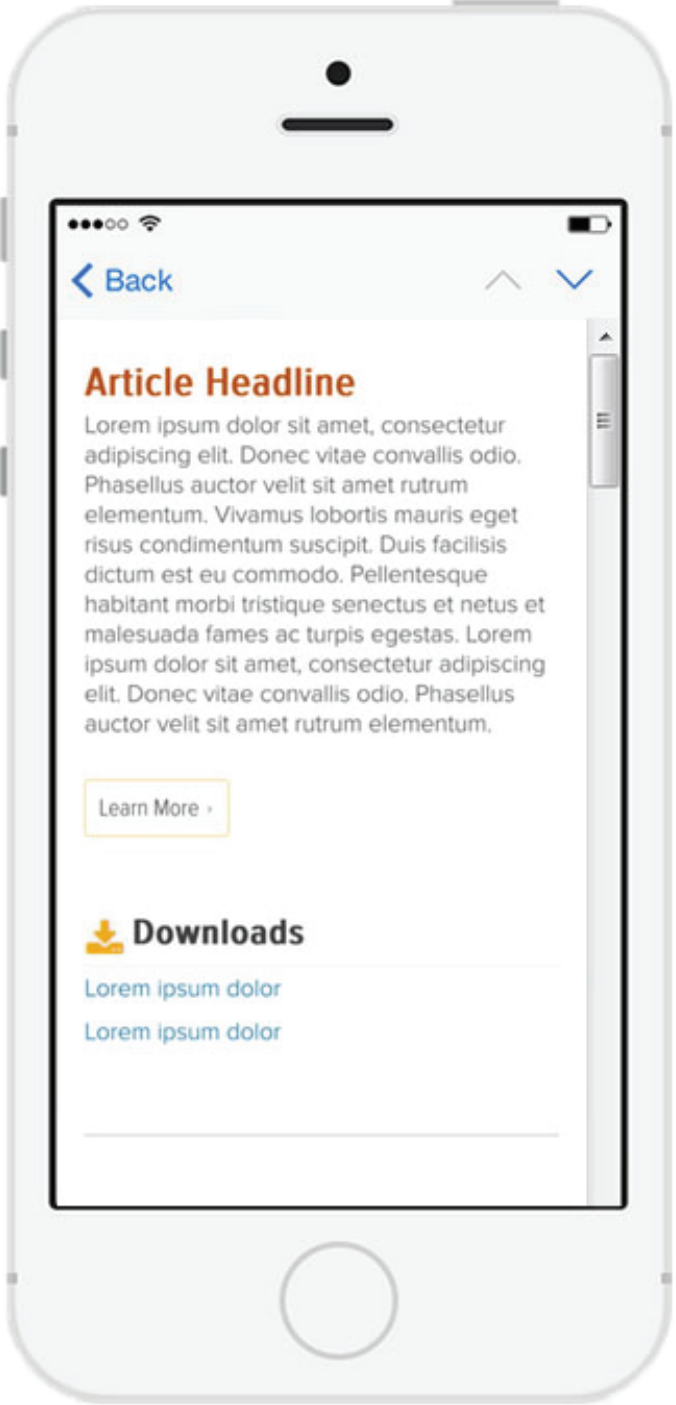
Back

Article Headline

Lorem ipsum dolor sit amet, consectetur adipiscing elit. Donec vitae convallis odio. Phasellus auctor velit sit amet rutrum elementum. Vivamus lobortis mauris eget risus condimentum suscipit. Duis facilisis dictum est eu commodo. Pellentesque habitant morbi tristique senectus et netus et malesuada fames ac turpis egestas. Lorem ipsum dolor sit amet, consectetur adipiscing elit. Donec vitae convallis odio. Phasellus auctor velit sit amet rutrum elementum.

Learn More ›

Downloads

Lorem ipsum dolor

Lorem ipsum dolor